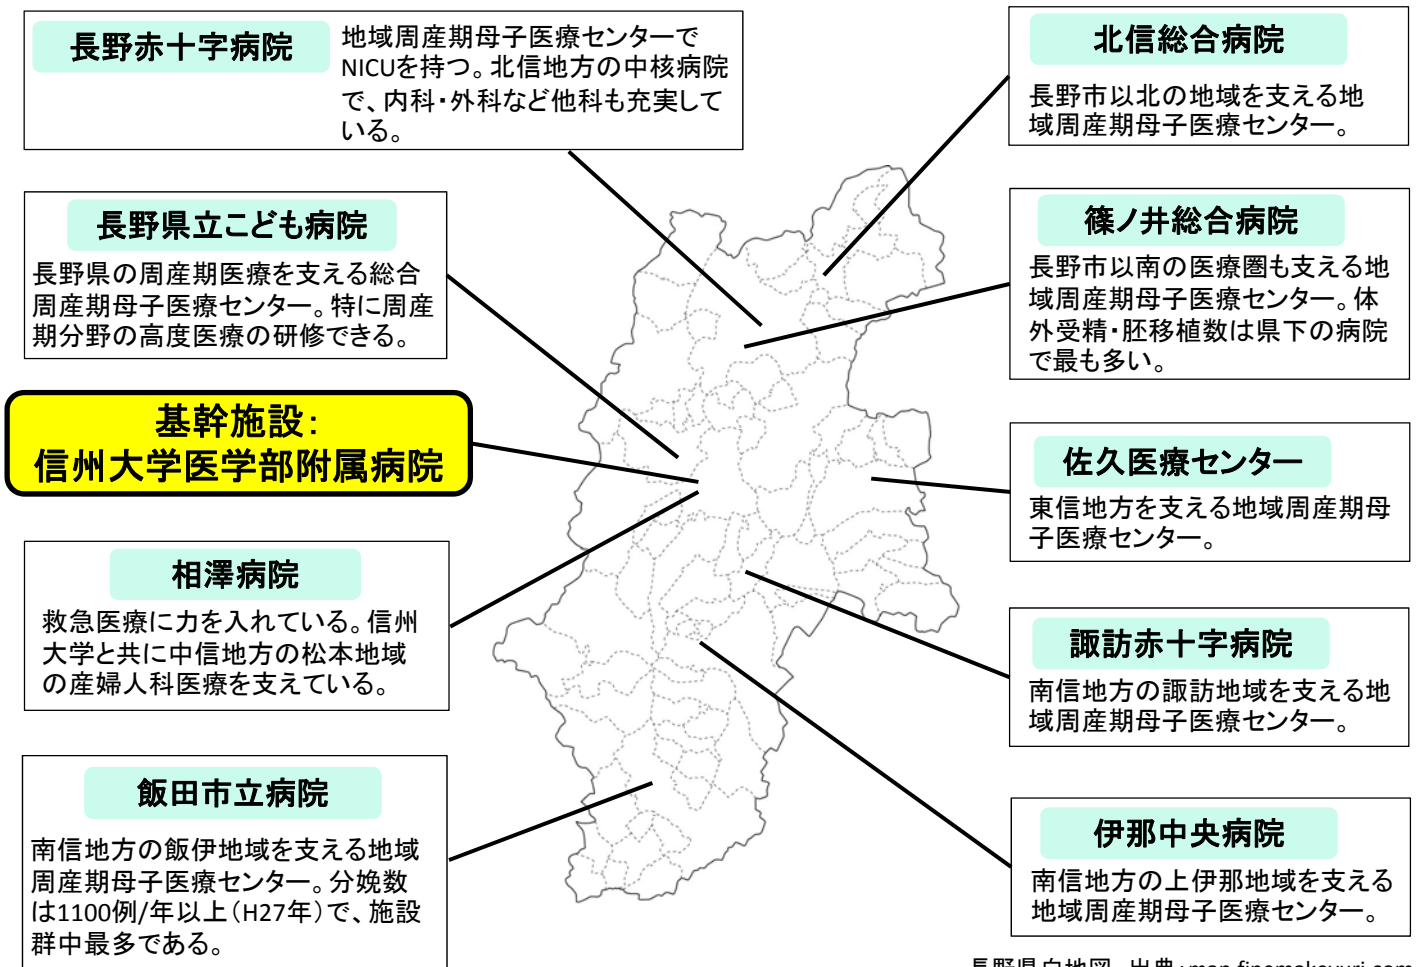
長野赤十字病院

地域周産期母子医療センターでNICUを持つ。北信地方の中核病院で、内科・外科など他科も充実している。

長野県立こども病院

長野県の周産期医療を支える総合周産期母子医療センター。特に周産期分野の高度医療の研修できる。

基幹施設：
信州大学医学部附属病院

相澤病院

救急医療に力を入れている。信州大学と共に中信地方の松本地域の産婦人科医療を支えている。

飯田市立病院

南信地方の飯伊地域を支える地域周産期母子医療センター。分娩数は1100例/年以上（H27年）で、施設群中最多である。

北信総合病院

長野市以北の地域を支える地域周産期母子医療センター。

篠ノ井総合病院

長野市以南の医療圏も支える地域周産期母子医療センター。体外受精・胚移植数は県下の病院で最も多い。

佐久医療センター

東信地方を支える地域周産期母子医療センター。

諏訪赤十字病院

南信地方の諏訪地域を支える地域周産期母子医療センター。

伊那中央病院

南信地方の上伊那地域を支える地域周産期母子医療センター。

長野県白地図 出典：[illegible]